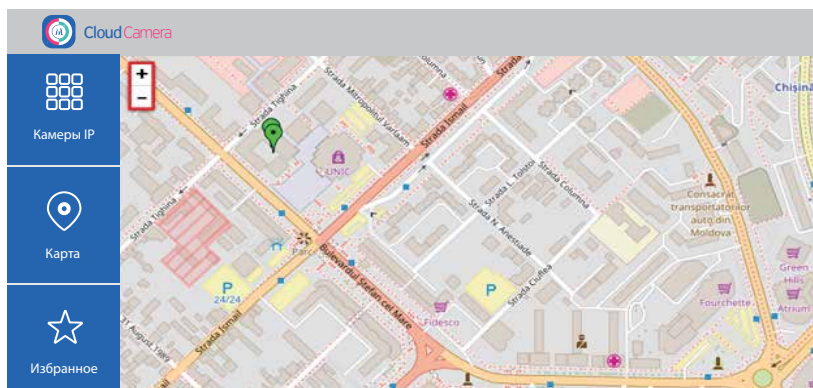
Cloud Camera

Камеры IP

Карта

Избранное

+
−

Strada Tighina
Strada Mitropolit Varlaam
Strada Ismail
Columna
UNIC
Strada L. Tolstoi
Strada Columna
Strada N. Anestiade
Strada Ciuflea
Bulevardul Ştefan cel Mare
Strada Tighina
24/24
P
P
Fidesco
Strada Ismail
31 August 1989
Consacrat transportatorilor auto din Moldova
Green Hills
Fourchette
Atrium
Chişinău